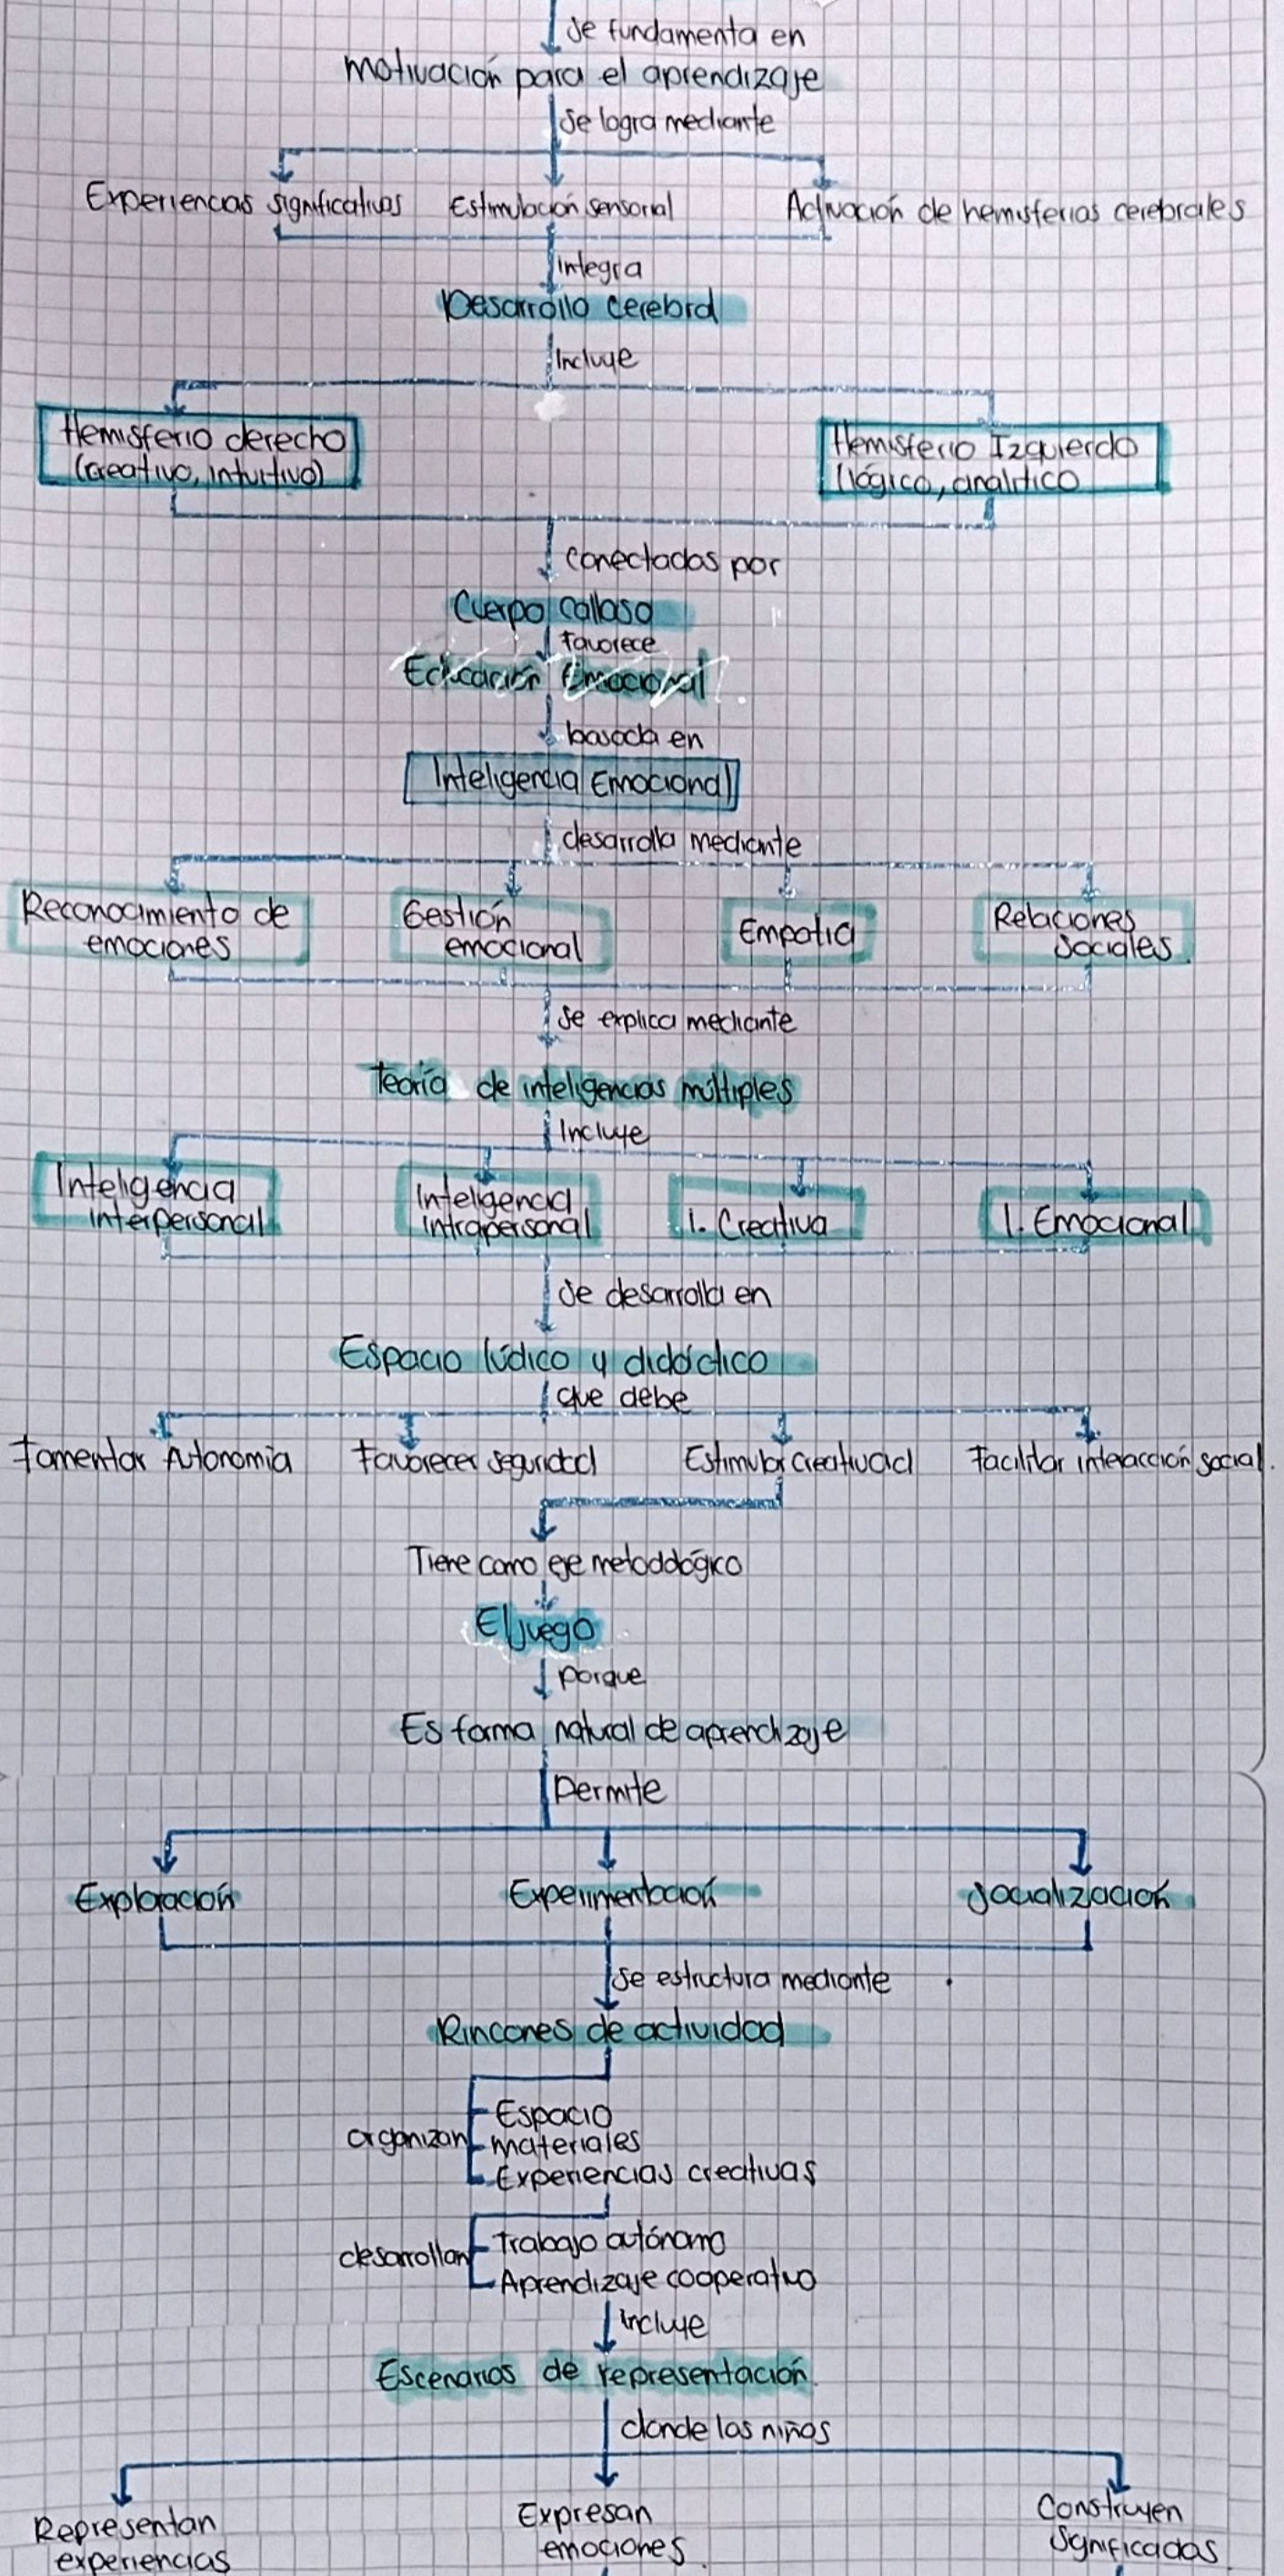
se fundamenta en
motivación para el aprendizaje
se logra mediante
Experiencias significativas
Estimulación sensorial
Activación de hemisferios cerebrales
integra
Desarrollo cerebral
Incluye
Hemisferio derecho (creativo, intuitivo)
Hemisferio Izquierdo (lógico, analítico
conectados por
Cuerpo calloso
favorece
Educación Emocional
basada en
Inteligencia Emocional
desarrolla mediante
Reconocimiento de emociones
Gestión emocional
Empatía
Relaciones Sociales
se explica mediante
Teoría de inteligencias múltiples
Incluye
Inteligencia interpersonal
Inteligencia intrapersonal
I. Creativa
I. Emocional
se desarrolla en
Espacio lúdico y didáctico
que debe
Fomentar Autonomía
Favorecer seguridad
Estimular creatividad
Facilitar interacción social
Tiene como eje metodológico
El juego
porque
Es forma natural de aprendizaje
Permite
Exploración
Experimentación
Socialización
se estructura mediante
Rincones de actividad
organizan
Espacio
materiales
Experiencias creativas
desarrollan
Trabajo autónomo
Aprendizaje cooperativo
incluye
Escenarios de representación
donde los niños
Representan experiencias
Expresan emociones
Construyen significados